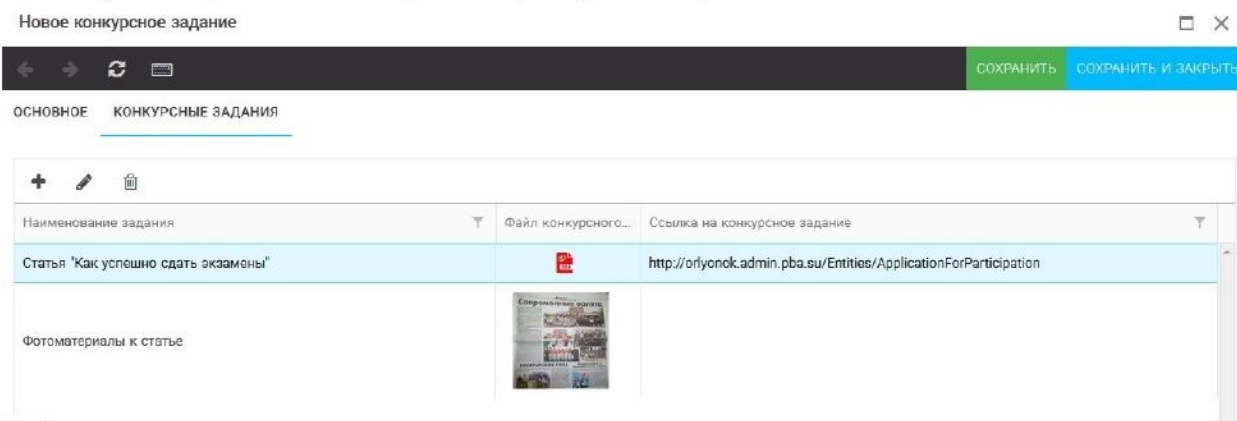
Новое конкурсное задание

СОХРАНИТЬ СОХРАНИТЬ И ЗАКРЫТЬ

ОСНОВНОЕ КОНКУРСНЫЕ ЗАДАНИЯ

| Наименование задания | Файл конкурсного... | Ссылка на конкурсное задание |
|---|---|---|
| Статья "Как успешно сдать экзамены" | | http://orlyonok.admin.pba.su/Entities/ApplicationForParticipation |
| Фотоматериалы к статье | | |